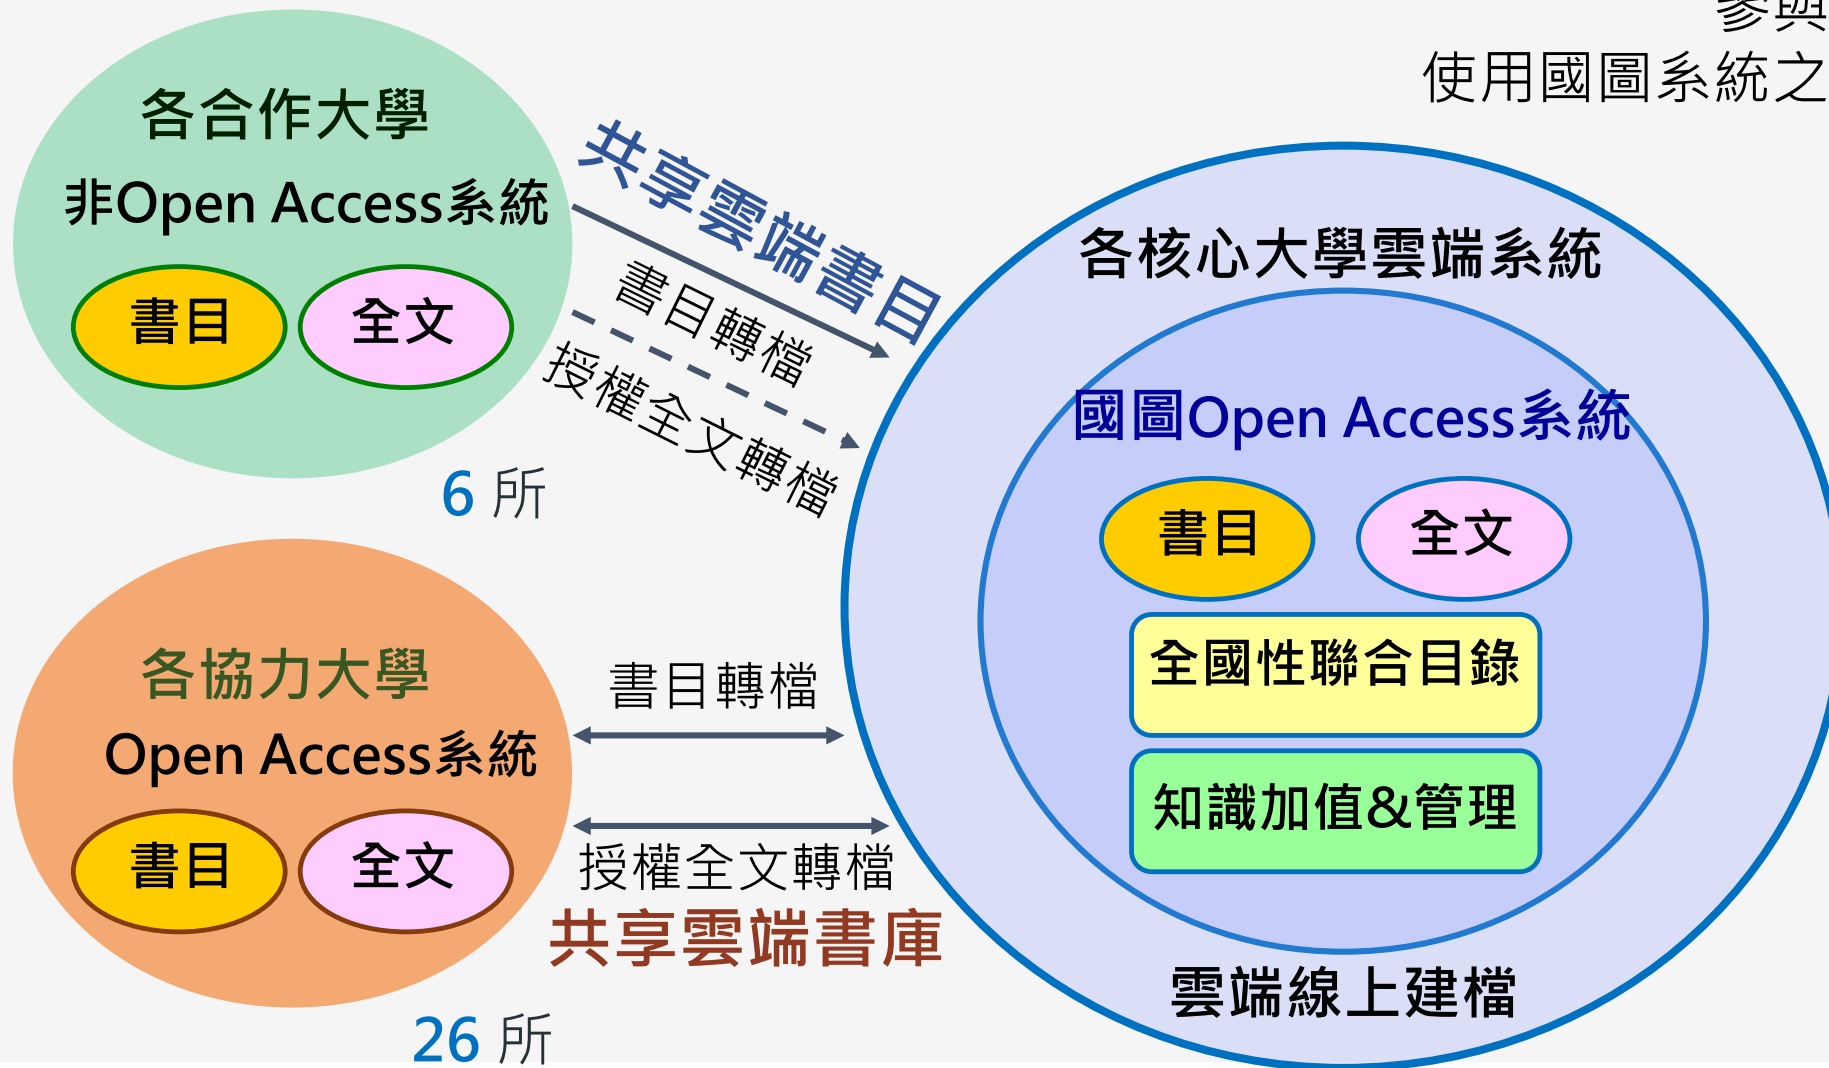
參與
使用國圖系統之

各合作大學
非Open Access系統
書目
全文
6 所

共享雲端書目
書目轉檔
授權全文轉檔

各核心大學雲端系統
國圖Open Access系統
書目
全文
全國性聯合目錄
知識加值&管理
雲端線上建檔

各協力大學
Open Access系統
書目
全文
26 所

書目轉檔
授權全文轉檔
共享雲端書庫